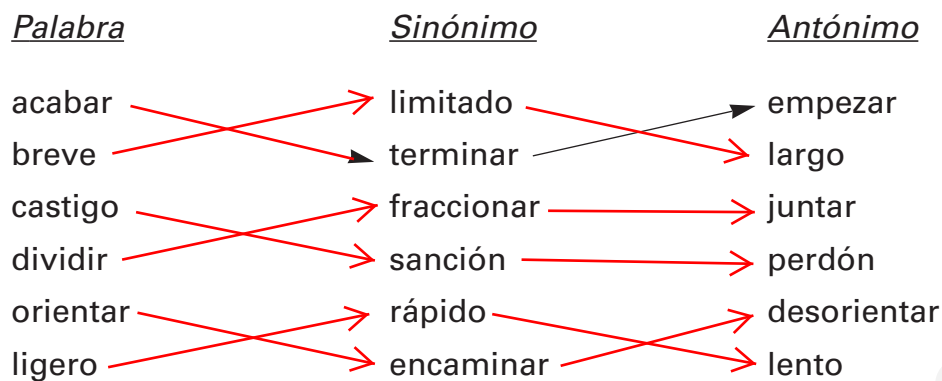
| Palabra | Sinónimo | Antónimo |
|---|---|---|
| acabar | limitado | empezar |
| breve | terminar | largo |
| castigo | fraccionar | juntar |
| dividir | sanción | perdón |
| orientar | rápido | desorientar |
| ligero | encaminar | lento |